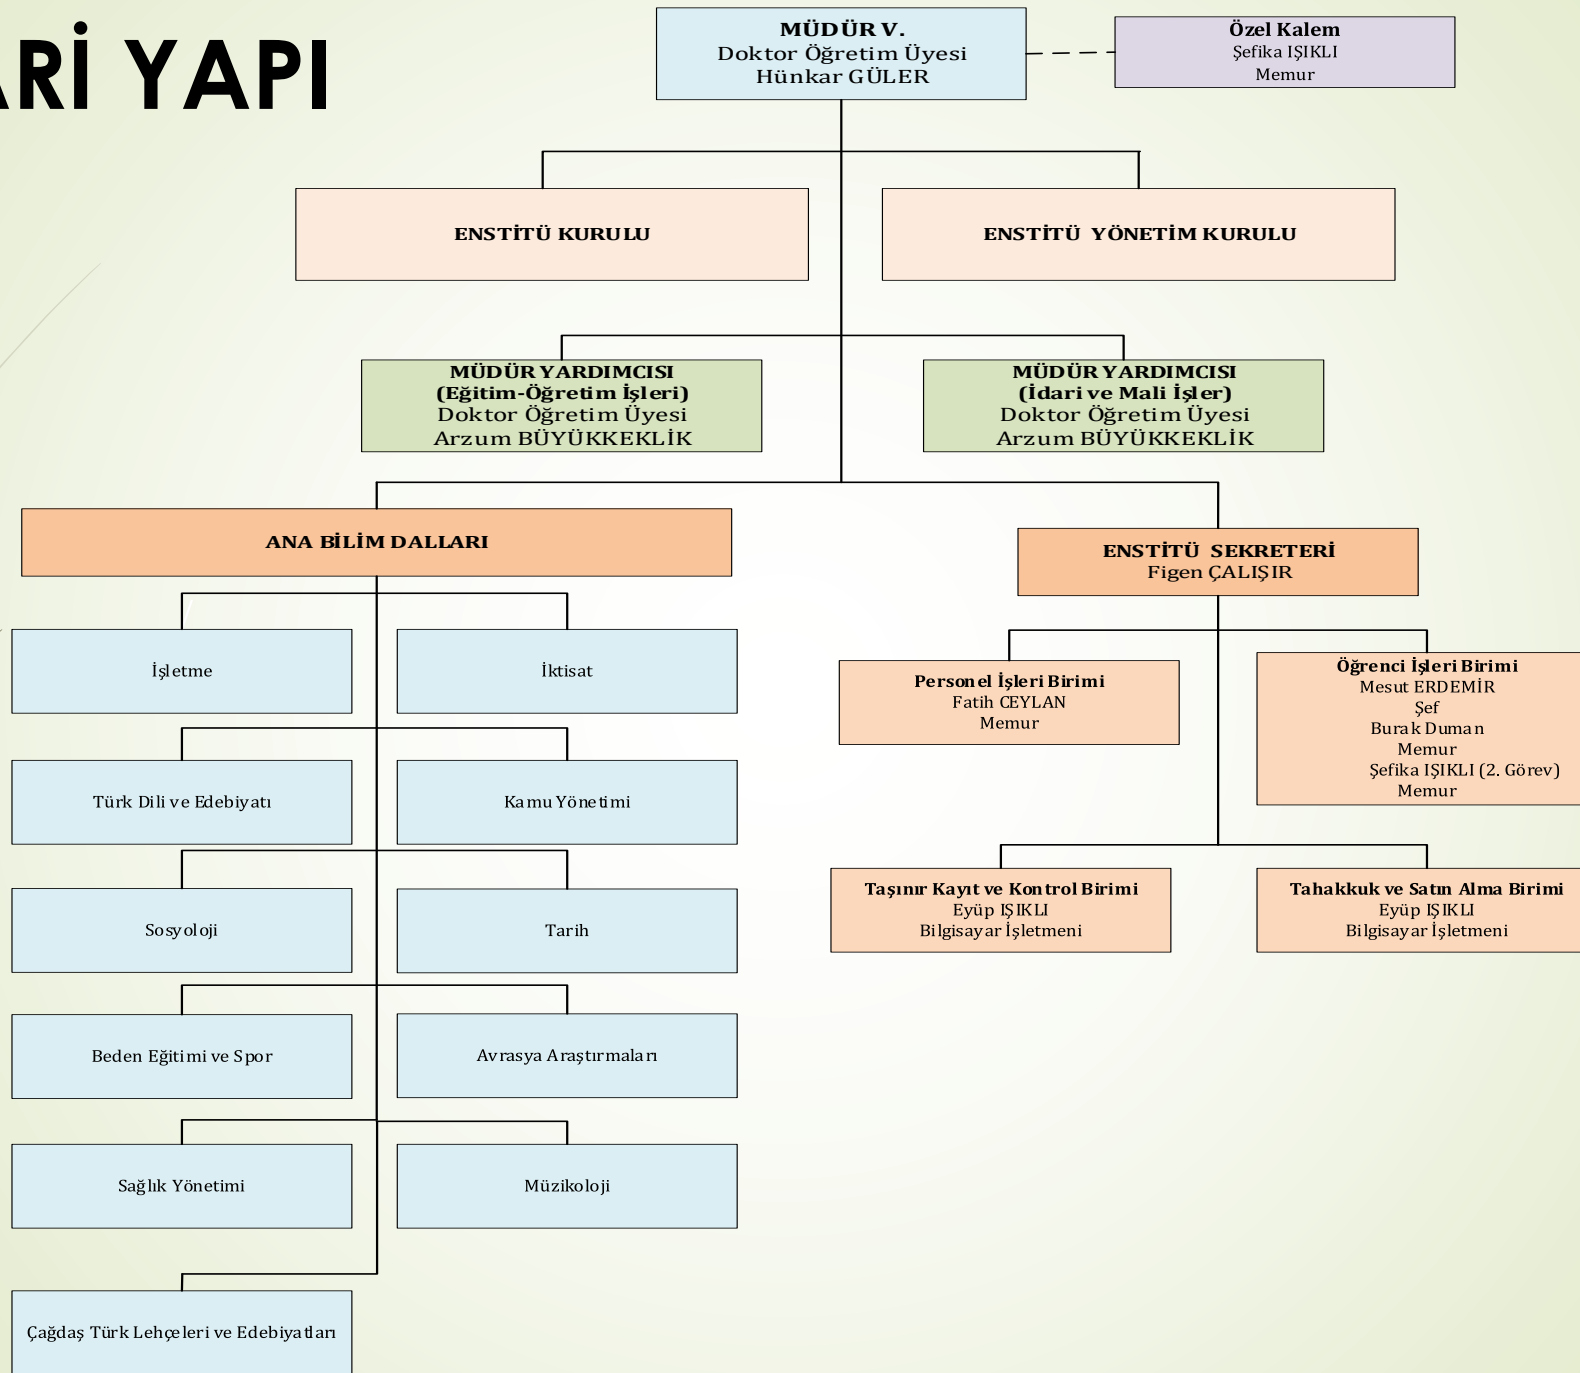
ARİ YAPI

MÜDÜR V.
Doktor Öğretim Üyesi
Hünkar GÜLER

Özel Kalem
Şefika IŞIKLI
Memur

ENSTİTÜ KURULU

ENSTİTÜ YÖNETİM KURULU

MÜDÜR YARDIMCISI
(Eğitim-Öğretim İşleri)
Doktor Öğretim Üyesi
Arzum BÜYÜKKEKLİK

MÜDÜR YARDIMCISI
(İdari ve Mali İşler)
Doktor Öğretim Üyesi
Arzum BÜYÜKKEKLİK

ANA BİLİM DALLARI

ENSTİTÜ SEKRETERİ
Figen ÇALIŞIR

İşletme

İktisat

Türk Dili ve Edebiyatı

Kamu Yönetimi

Sosyoloji

Tarih

Beden Eğitimi ve Spor

Avrasya Araştırmaları

Sağlık Yönetimi

Müzikoloji

Çağdaş Türk Lehçeleri ve Edebiyatları

Personel İşleri Birimi
Fatih CEYLAN
Memur

Öğrenci İşleri Birimi
Mesut ERDEMİR
Şef
Burak Duman
Memur
Şefika IŞIKLI (2. Görev)
Memur

Taşınır Kayıt ve Kontrol Birimi
Eyüp IŞIKLI
Bilgisayar İşletmeni

Tahakkuk ve Satın Alma Birimi
Eyüp IŞIKLI
Bilgisayar İşletmeni